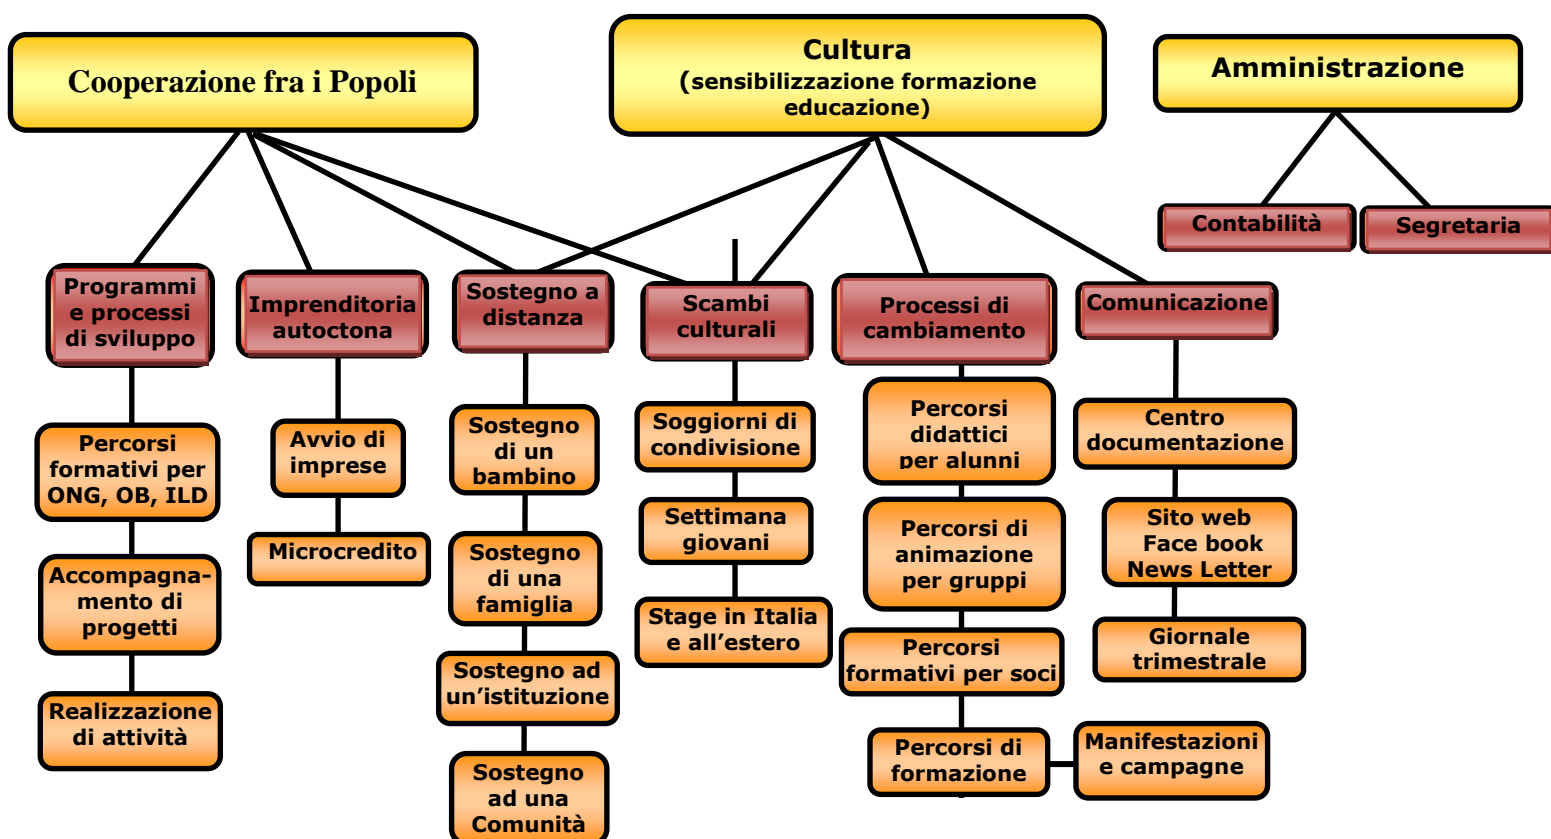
Cooperazione fra i Popoli

Cultura
(sensibilizzazione formazione educazione)

Amministrazione

Contabilità

Segretaria

Programmi e processi di sviluppo

Percorsi formativi per ONG, OB, ILD

Accompagnamento di progetti

Realizzazione di attività

Imprenditoria autoctona

Avvio di imprese

Microcredito

Sostegno a distanza

Sostegno di un bambino

Sostegno di una famiglia

Sostegno ad un'istituzione

Sostegno ad una Comunità

Scambi culturali

Soggiorni di condivisione

Settimana giovani

Stage in Italia e all'estero

Processi di cambiamento

Percorsi didattici per alunni

Percorsi di animazione per gruppi

Percorsi formativi per soci

Percorsi di formazione

Manifestazioni e campagne

Comunicazione

Centro documentazione

Sito web Face book News Letter

Giornale trimestrale